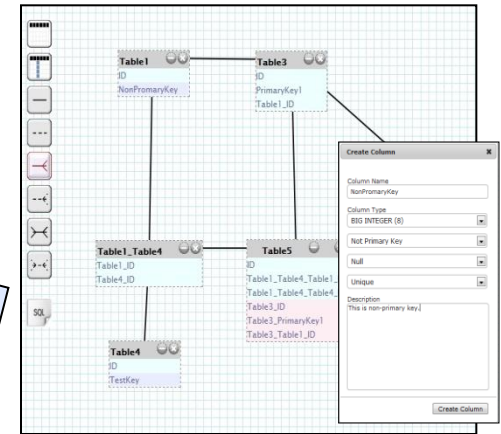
Table1
ID
NonPromaryKey

Table3
ID
PrimaryKey1
Table1_ID

Table1_Table4
Table1_ID
Table4_ID

Table5
ID
Table1_Table4_Table1_
Table1_Table4_Table4_
Table3_ID
Table3_PrimaryKey1
Table3_Table1_ID

Table4
ID
TestKey

SQL

Create Column
Column Name
NonPromaryKey
Column Type
BIG INTEGER (8)
Not Primary Key
Null
Unique
Description
This is non-primary key.
Create Column